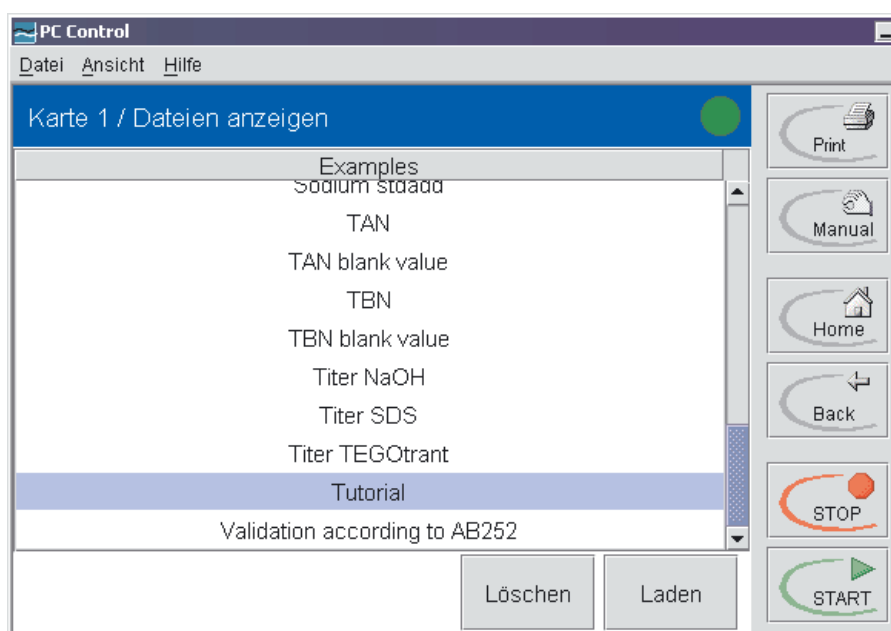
PC Control
Datei Ansicht Hilfe
Karte 1 / Dateien anzeigen
Examples
Sodium stdadd
TAN
TAN blank value
TBN
TBN blank value
Titer NaOH
Titer SDS
Titer TEGOtrant
Tutorial
Validation according to AB252
Löschen
Laden
Print
Manual
Home
Back
STOP
START